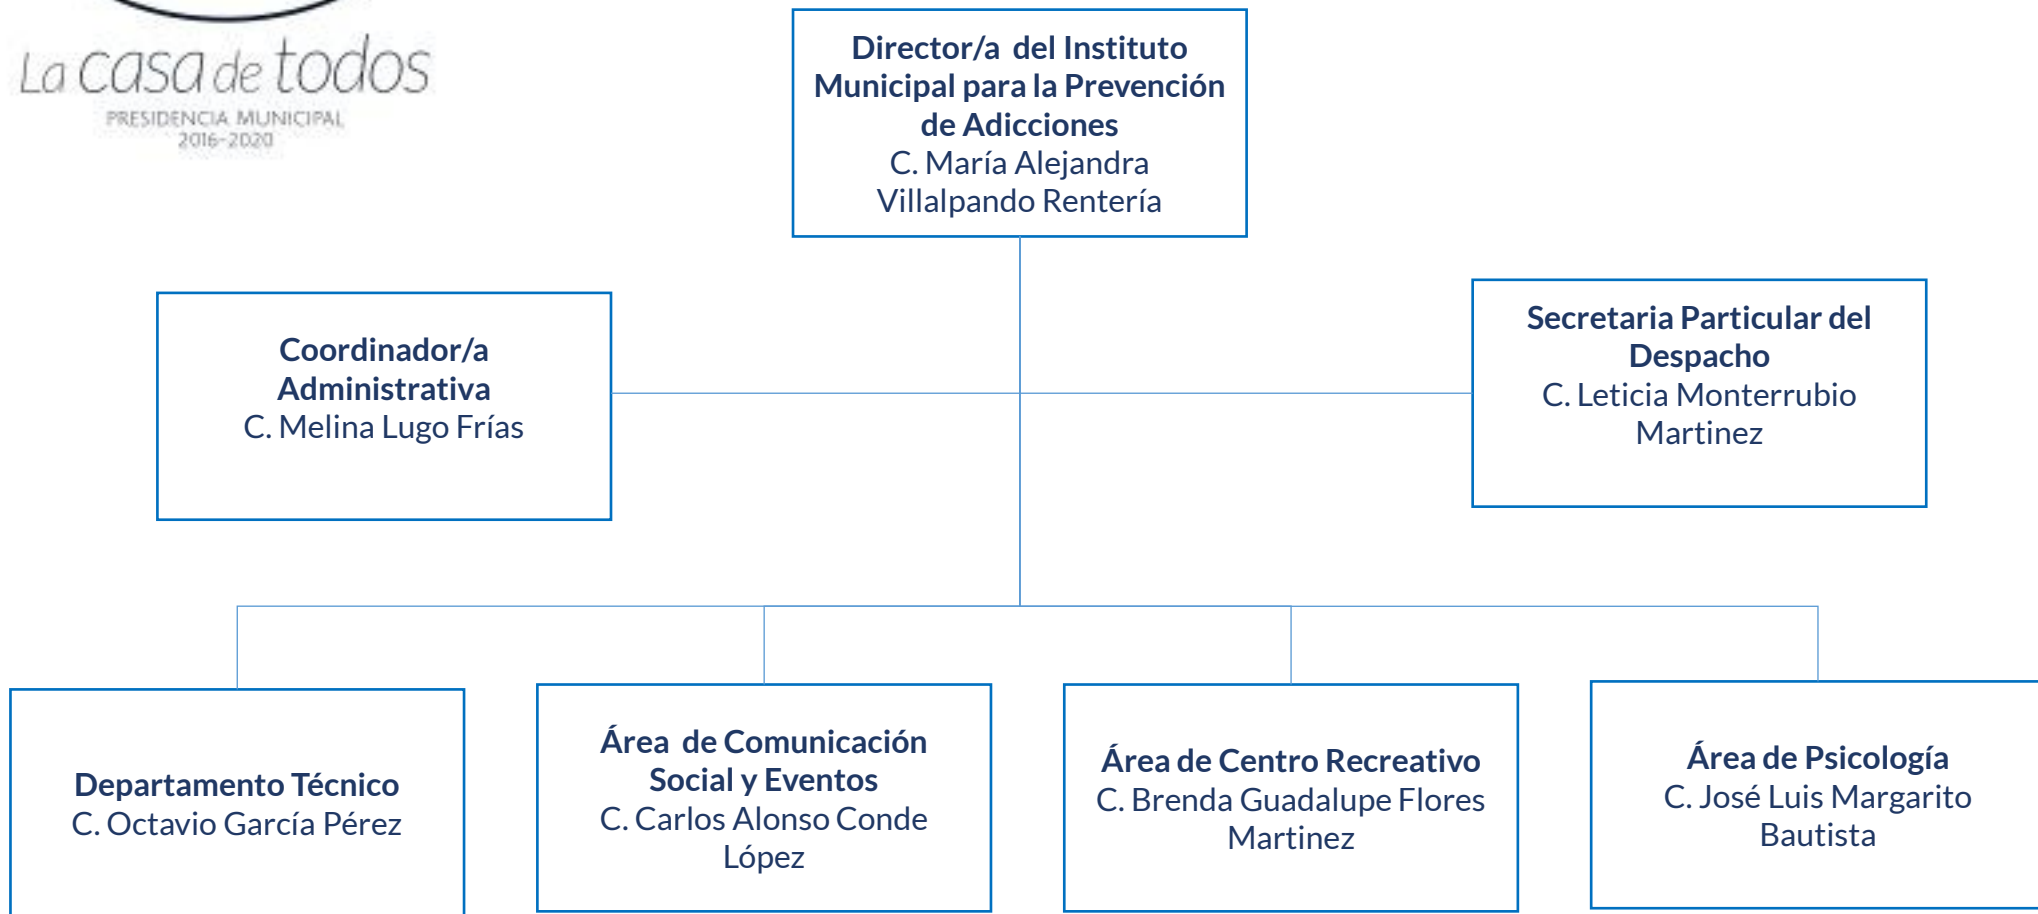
La casa de todos
PRESIDENCIA MUNICIPAL
2016-2020

Director/a del Instituto Municipal para la Prevención de Adicciones
C. María Alejandra Villalpando Rentería

Coordinador/a Administrativa
C. Melina Lugo Frías

Secretaria Particular del Despacho
C. Leticia Monterrubio Martinez

Departamento Técnico
C. Octavio García Pérez

Área de Comunicación Social y Eventos
C. Carlos Alonso Conde López

Área de Centro Recreativo
C. Brenda Guadalupe Flores Martinez

Área de Psicología
C. José Luis Margarito Bautista